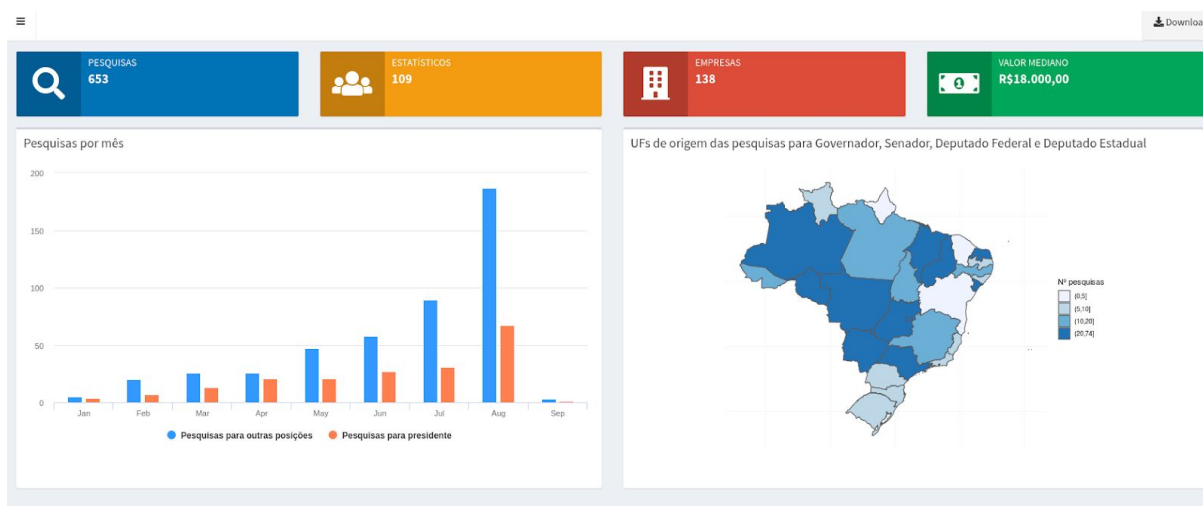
≡

Downloa

PESQUISAS
653

ESTATÍSTICOS
109

EMPRESAS
138

VALOR MEDIANO
R$18.000,00

Pesquisas por mês

200
150
100
50
0

Jan Feb Mar Apr May Jun Jul Aug Sep

Pesquisas para outras posições
Pesquisas para presidente

UFs de origem das pesquisas para Governador, Senador, Deputado Federal e Deputado Estadual

Nº pesquisas
[0,5]
(5,10]
(10,20]
(20,74]